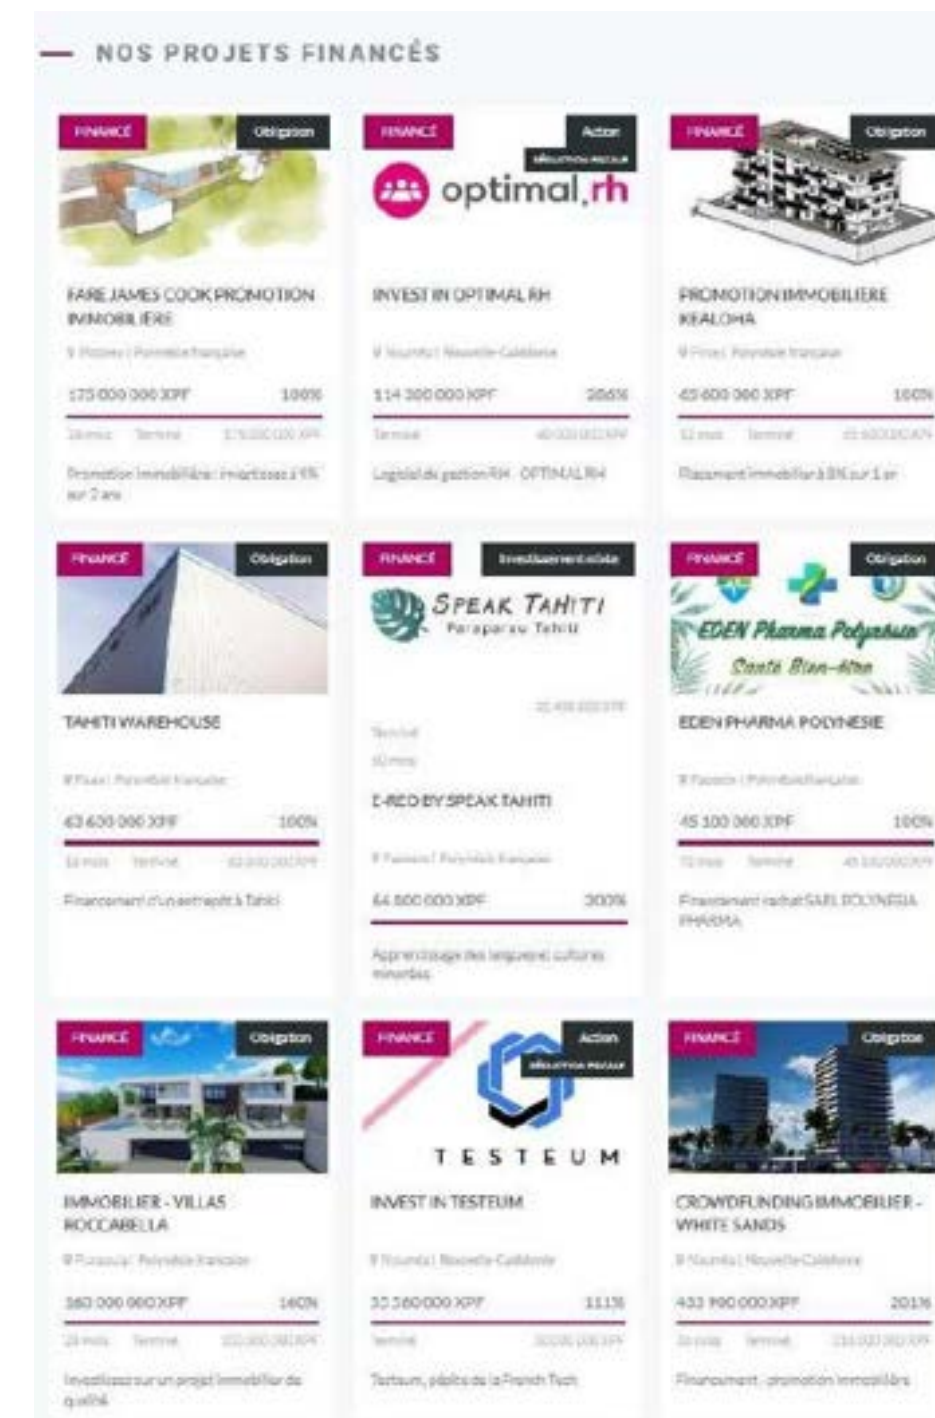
NOS PROJETS FINANCÉS

FINANCÉ
Obligation
FARE JAMES COOK PROMOTION IMMOBILIERE
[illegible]
175 000 000 XPF
100%
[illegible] Terminé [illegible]
Promotion immobilière : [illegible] sur 2 ans

FINANCÉ
Action
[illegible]
optimal.rh
INVEST IN OPTIMAL RH
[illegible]
114 300 000 XPF
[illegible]
Terminé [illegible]
Logiciel de gestion RH : OPTIMAL RH

FINANCÉ
Obligation
PROMOTION IMMOBILIERE KEALOHA
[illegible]
45 600 000 XPF
100%
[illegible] Terminé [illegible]
Placement immobilier à 8% sur 1 an

FINANCÉ
Obligation
TAHITI WAREHOUSE
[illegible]
63 600 000 XPF
100%
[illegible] Terminé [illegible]
Financement d'un entrepôt à Tahiti

FINANCÉ
Investissement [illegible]
SPEAK TAHITI
Paraparau Tahiti
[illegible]
Terminé
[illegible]
E-REO BY SPEAK TAHITI
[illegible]
64 800 000 XPF
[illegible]
Apprentissage des langues et cultures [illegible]

FINANCÉ
Obligation
EDEN Pharma Polynésie
Santé Bien-être
EDEN PHARMA POLYNESIE
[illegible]
45 100 000 XPF
100%
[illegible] Terminé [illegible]
Financement rachat SARL POLYNESIA PHARMA

FINANCÉ
Obligation
IMMOBILIER - VILLAS ROCCABELLA
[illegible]
380 000 000 XPF
140%
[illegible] Terminé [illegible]
Investissez sur un projet immobilier de qualité

FINANCÉ
Action
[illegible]
TESTEUM
INVEST IN TESTEUM
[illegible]
33 360 000 XPF
111%
Terminé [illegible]
Testeum, pépite de la French Tech

FINANCÉ
Obligation
CROWDFUNDING IMMOBILIER - WHITE SANDS
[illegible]
433 900 000 XPF
201%
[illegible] Terminé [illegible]
Financement : promotion immobilière